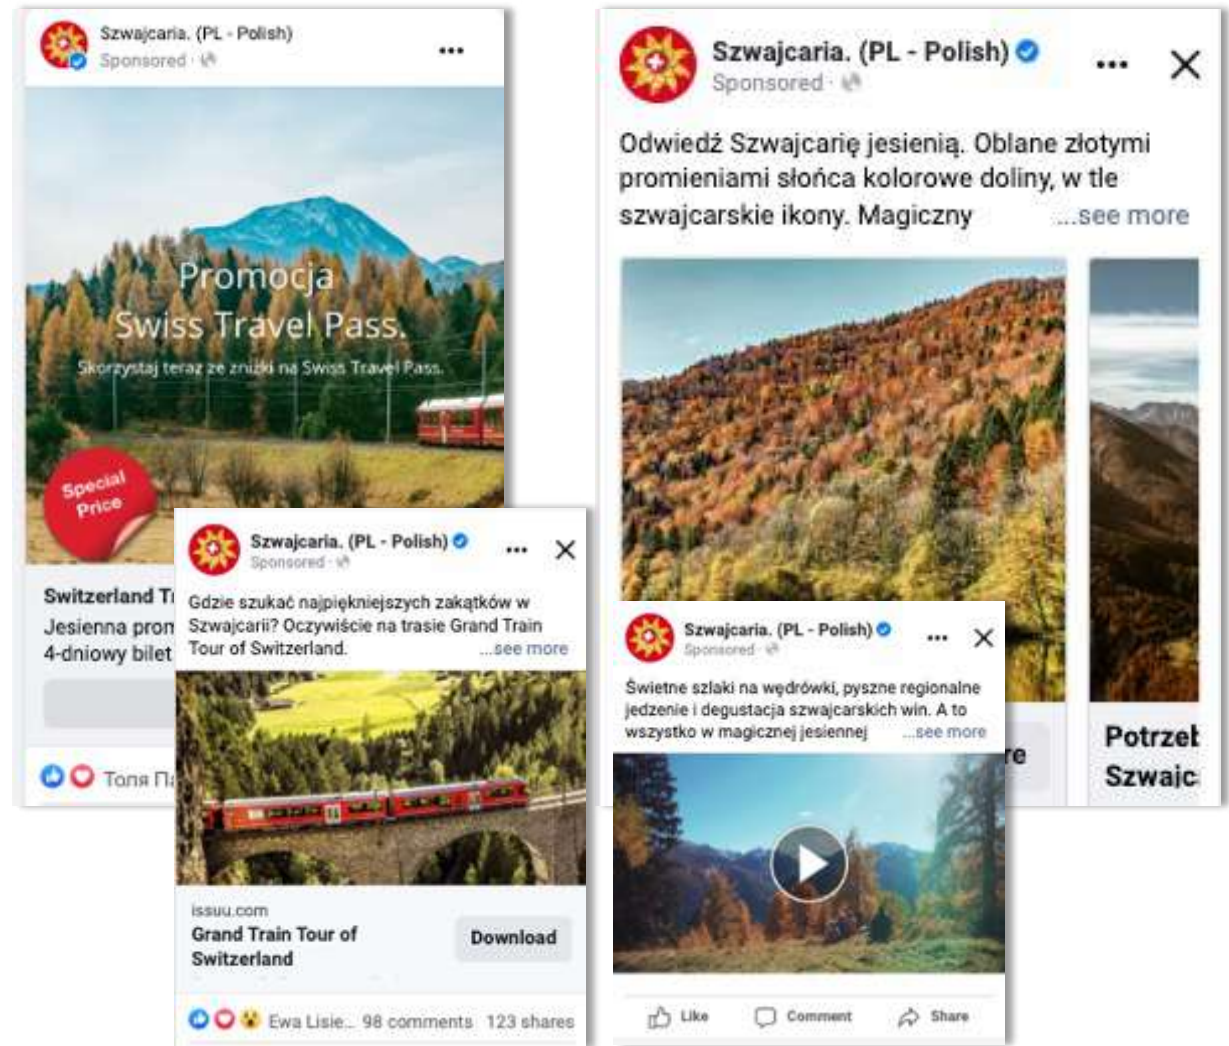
Szwajcaria. (PL - Polish)
Sponsored

Promocja
Swiss Travel Pass.
Skorzystaj teraz ze zniżki na Swiss Travel Pass.

Special Price

Switzerland T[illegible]
Jesienna prom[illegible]
4-dniowy bilet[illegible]

Тоня П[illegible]

Szwajcaria. (PL - Polish)
Sponsored

Gdzie szukać najpiękniejszych zakątków w Szwajcarii? Oczywiście na trasie Grand Train Tour of Switzerland. ...see more

issuu.com
Grand Train Tour of Switzerland
Download

Ewa Lisie... 98 comments 123 shares

Szwajcaria. (PL - Polish)
Sponsored

Odwiedź Szwajcarię jesienią. Oblane złotymi promieniami słońca kolorowe doliny, w tle szwajcarskie ikony. Magiczny ...see more

Potrzeb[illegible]
Szwajc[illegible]

Szwajcaria. (PL - Polish)
Sponsored

Świetne szlaki na wędrówki, pyszne regionalne jedzenie i degustacja szwajcarskich win. A to wszystko w magicznej jesiennej ...see more

Like
Comment
Share